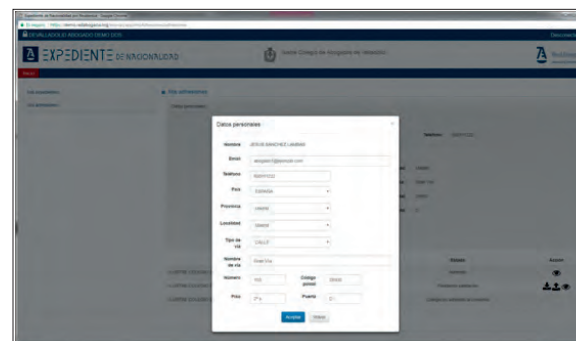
EXPEDIENTE DE NACIONALIDAD

Ilustre Colegio de Abogados de Valladolid

Mis expedientes

Mis adhesiones

Datos personales

Nombre JESUS SANCHEZ LABRADOR

Email abogado1@example.com

Teléfono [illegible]

País ESPAÑA

Provincia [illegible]

Localidad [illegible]

Tipo de vía CALLE

Nombre de vía Gran Vía

Número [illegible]

Código postal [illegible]

Piso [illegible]

Puerta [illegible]

Aceptar

Volver

Estado

Acción